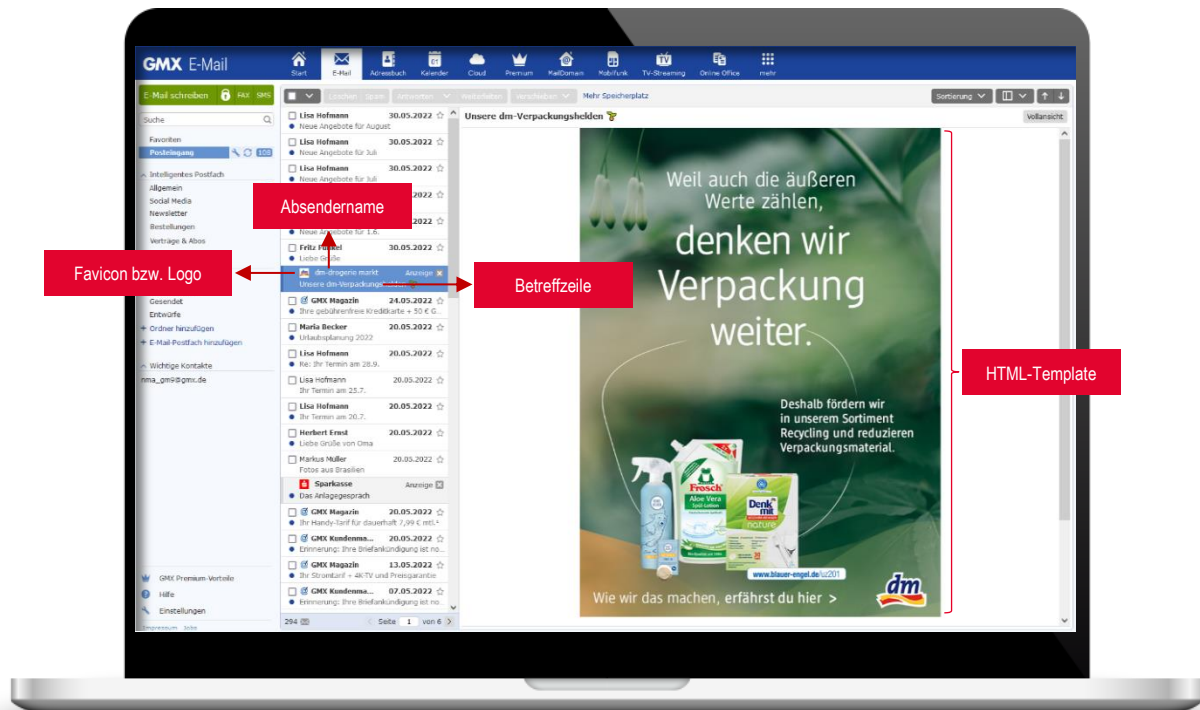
GMX E-Mail

Start E-Mail Adressbuch Kalender Cloud Premium MailDomain Mobilfunk TV-Streaming Online Office mehr

E-Mail schreiben FAX SMS

Löschen Spam Antworten Weiterleiten Verschieben Mehr Speicherplatz

Sortierung

Suche

Favoriten
Posteingang 108

Intelligentes Postfach
Allgemein
Social Media
Newsletter
Bestellungen
Verträge & Abos

Gesendet
Entwürfe
+ Ordner hinzufügen
+ E-Mail-Postfach hinzufügen

Wichtige Kontakte
nma_gm9@gmx.de

GMX Premium-Vorteile
Hilfe
Einstellungen
Impressum Jobs

Lisa Hofmann 30.05.2022
Neue Angebote für August
Lisa Hofmann 30.05.2022
Neue Angebote für Juli
Lisa Hofmann 30.05.2022
Neue Angebote für Juli
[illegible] 30.05.2022
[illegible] 30.05.2022
Neue Angebote für 1.6.
Fritz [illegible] 30.05.2022
Liebe Grüße
dm-drogerie markt Anzeige
Unsere dm-Verpackungshelden
GMX Magazin 24.05.2022
Ihre gebührenfreie Kreditkarte + 50 € G...
Maria Becker 20.05.2022
Urlaubsplanung 2022
Lisa Hofmann 20.05.2022
Re: Ihr Termin am 28.9.
Lisa Hofmann 20.05.2022
Ihr Termin am 25.7.
Lisa Hofmann 20.05.2022
Ihr Termin am 20.7.
Herbert Ernst 20.05.2022
Liebe Grüße von Oma
Markus Müller 20.05.2022
Fotos aus Brasilien
Sparkasse Anzeige
Das Anlagegespräch
GMX Magazin 20.05.2022
Ihr Handy-Tarif für dauerhaft 7,99 € mtl.*
GMX Kundenma... 20.05.2022
Erinnerung: Ihre Briefankündigung ist no...
GMX Magazin 13.05.2022
Ihr Stromtarif + 4K-TV und Preisgarantie
GMX Kundenma... 07.05.2022
Erinnerung: Ihre Briefankündigung ist no...
294 Seite 1 von 6

Unsere dm-Verpackungshelden
Vollansicht

Weil auch die äußeren Werte zählen,
denken wir Verpackung weiter.

Deshalb fördern wir in unserem Sortiment Recycling und reduzieren Verpackungsmaterial.

Frosch Aloe Vera
Denk mit nature
www.blauer-engel.de/uz201
dm
Wie wir das machen, erfährst du hier >

Absendername
Favicon bzw. Logo
Betreffzeile
HTML-Template